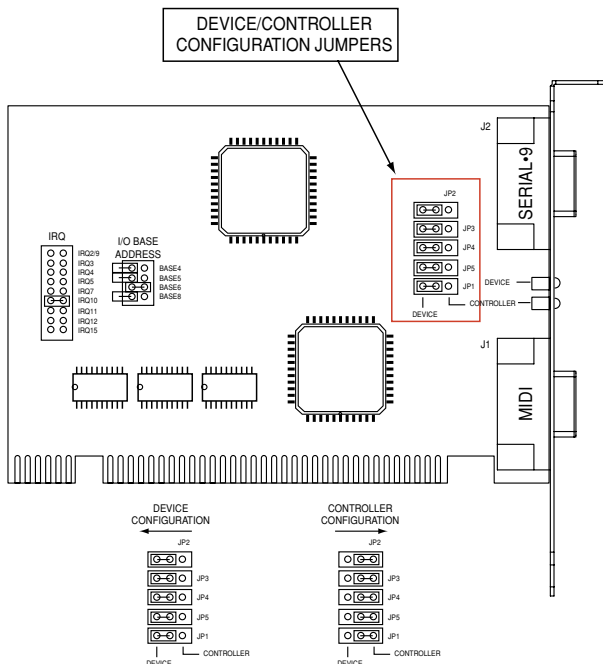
DEVICE/CONTROLLER CONFIGURATION JUMPERS

J2

SERIAL•9

JP2
JP3
JP4
JP5
JP1

DEVICE
CONTROLLER
DEVICE

IRQ
IRQ2/9
IRQ3
IRQ4
IRQ5
IRQ7
IRQ10
IRQ11
IRQ12
IRQ15

I/O BASE ADDRESS
BASE4
BASE5
BASE6
BASE8

J1

MIDI

DEVICE CONFIGURATION
JP2
JP3
JP4
JP5
JP1
DEVICE
CONTROLLER

CONTROLLER CONFIGURATION
JP2
JP3
JP4
JP5
JP1
DEVICE
CONTROLLER